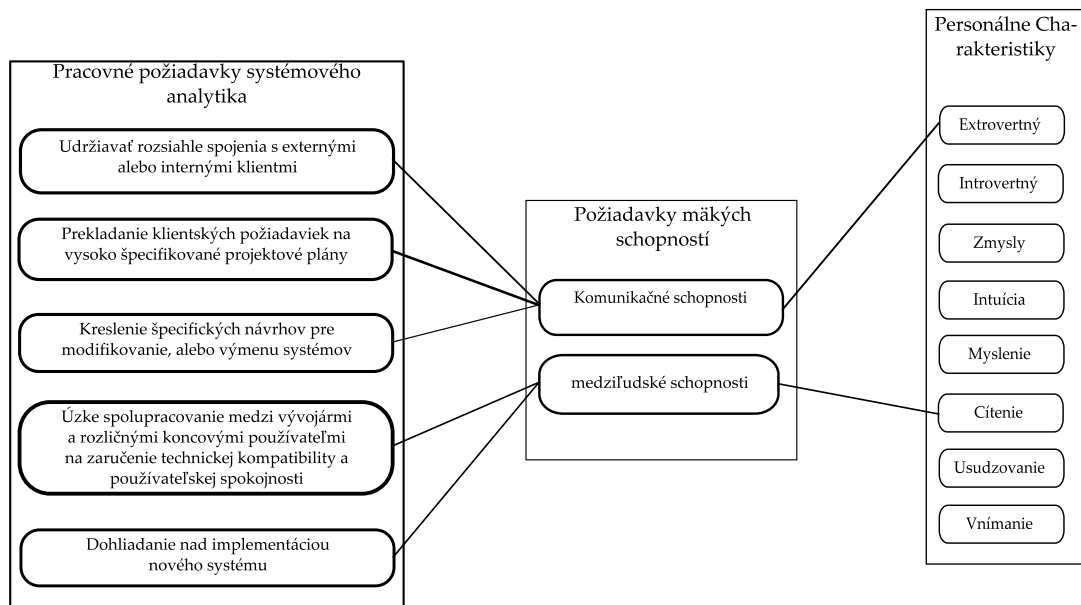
Pracovné požiadavky systémového analytika

Udržiavať rozsiahle spojenia s externými alebo internými klientmi

Prekladanie klientských požiadaviek na vysoko špecifikované projektové plány

Kreslenie špecifických návrhov pre modifikovanie, alebo výmenu systémov

Úzke spolupracovanie medzi vývojármi a rozličnými koncovými používateľmi na zaručenie technickej kompatibility a používateľskej spokojnosti

Dohliadanie nad implementáciou nového systému

Požiadavky mäkých schopností

Komunikačné schopnosti

medziľudské schopnosti

Personálne Charakteristiky

Extrovertný

Introvertný

Zmysly

Intuícia

Myslenie

Cítenie

Usudzovanie

Vnímanie